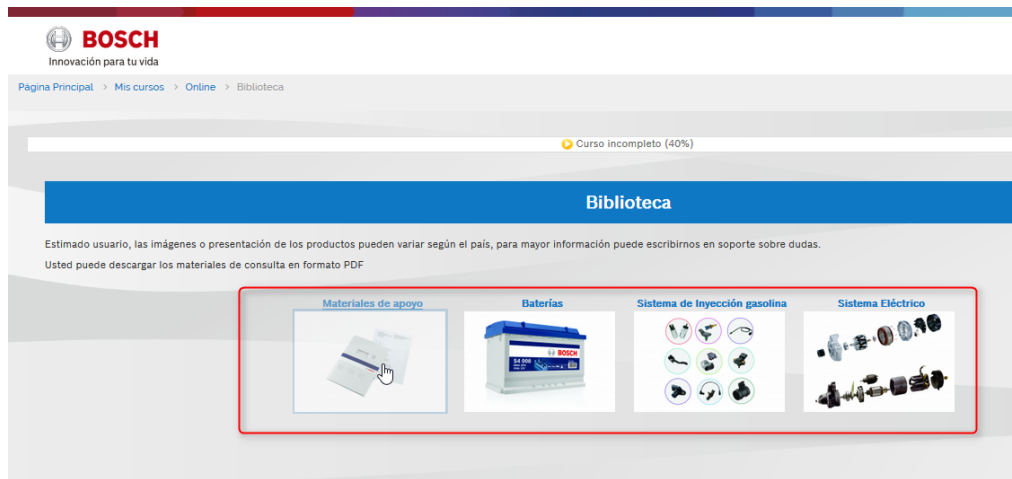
BOSCH
Innovación para tu vida

Página Principal > Mis cursos > Online > Biblioteca

Curso incompleto (40%)

Biblioteca

Estimado usuario, las imágenes o presentación de los productos pueden variar según el país, para mayor información puede escribirnos en soporte sobre dudas.

Usted puede descargar los materiales de consulta en formato PDF

Materiales de apoyo

Baterías

S4 008
BOSCH

Sistema de Inyección gasolina

Sistema Eléctrico